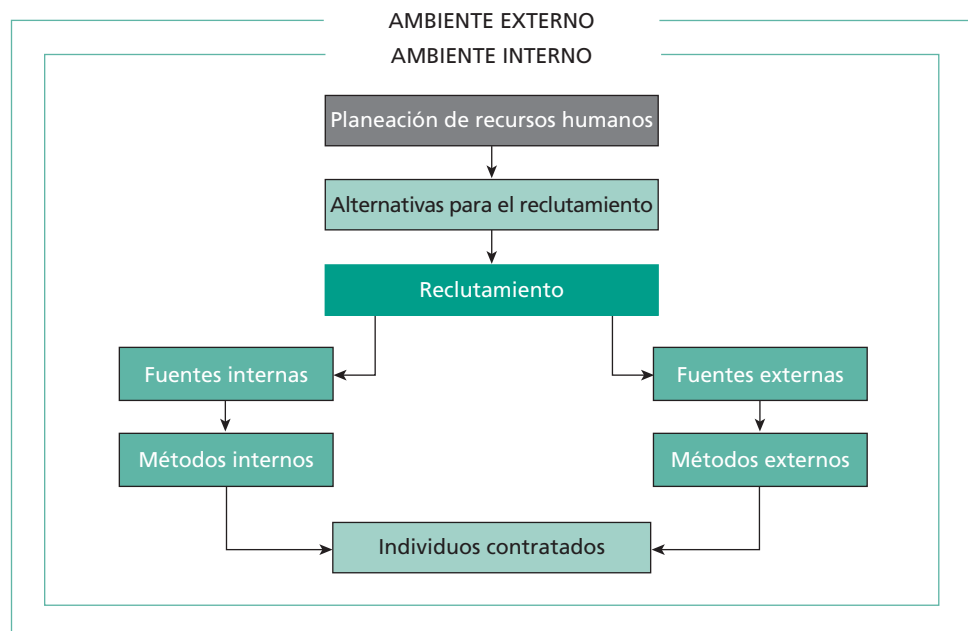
AMBIENTE EXTERNO
AMBIENTE INTERNO

Planeación de recursos humanos

Alternativas para el reclutamiento

Reclutamiento

Fuentes internas

Fuentes externas

Métodos internos

Métodos externos

Individuos contratados